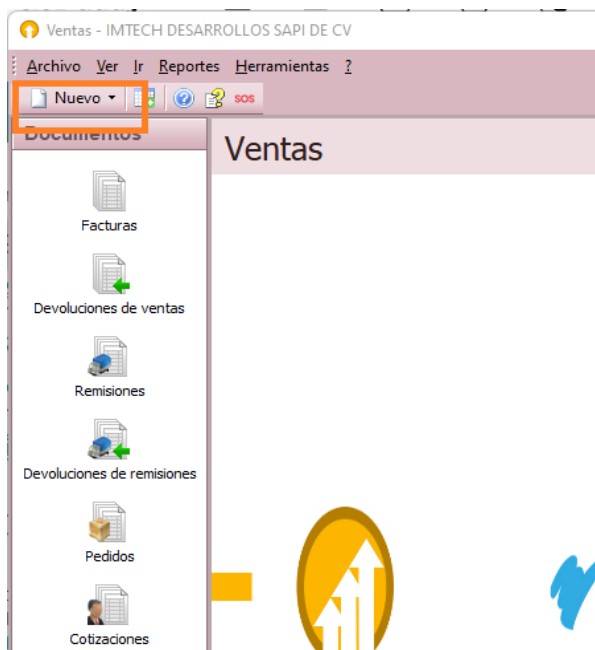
Ventas - IMTECH DESARROLLOS SAPI DE CV

Archivo Ver Ir Reportes Herramientas ?

Nuevo

SOS

Documentos

Ventas

Facturas

Devoluciones de ventas

Remisiones

Devoluciones de remisiones

Pedidos

Cotizaciones